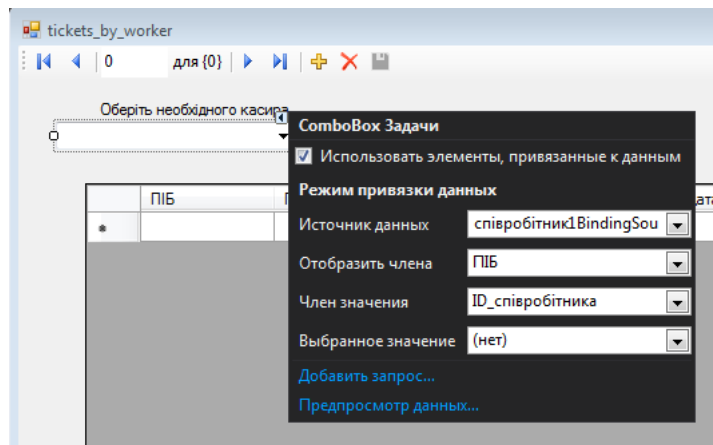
tickets_by_worker

0 для {0}

Оберіть необхідного касира

ComboBox Задачи

Использовать элементы, привязанные к данным

Режим привязки данных

Источник данных співробітник1BindingSou

Отобразить члена ПІБ

Член значения ID_співробітника

Выбранное значение (нет)

Добавить запрос...

Предпросмотр данных...

ПІБ

Дата

*